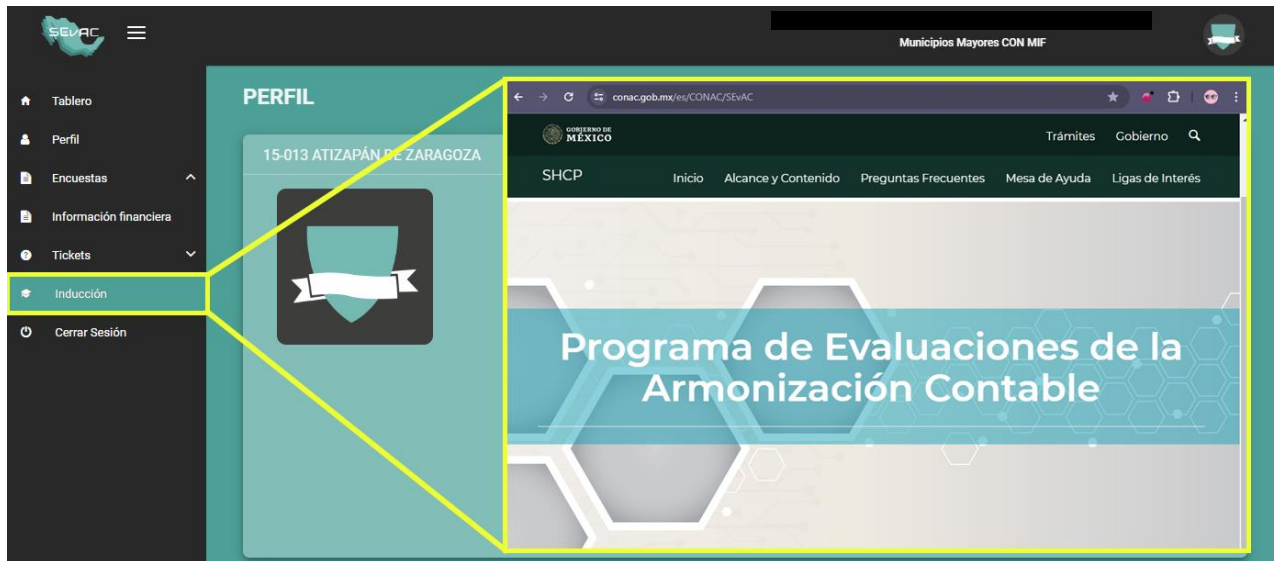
SEVAC

Municipios Mayores CON MIF

Tablero
Perfil
Encuestas
Información financiera
Tickets
Inducción
Cerrar Sesión

PERFIL

15-013 ATIZAPÁN DE ZARAGOZA

conac.gob.mx/es/CONAC/SEvAC

GOBIERNO DE MÉXICO

Trámites Gobierno

SHCP

Inicio Alcance y Contenido Preguntas Frecuentes Mesa de Ayuda Ligas de Interés

Programa de Evaluaciones de la Armonización Contable